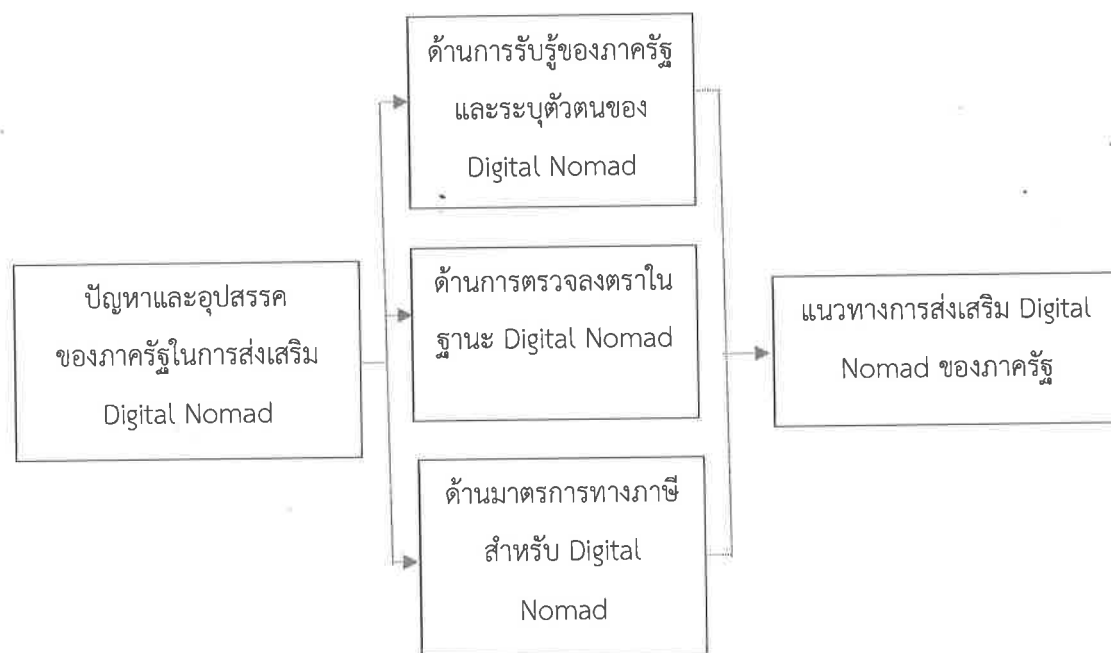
ปัญหาและอุปสรรค ของภาครัฐในการส่งเสริม Digital Nomad

ด้านการรับรู้ของภาครัฐ และระบุตัวตนของ Digital Nomad

ด้านการตรวจลงตราใน ฐานะ Digital Nomad

ด้านมาตรการทางภาษี สำหรับ Digital Nomad

แนวทางการส่งเสริม Digital Nomad ของภาครัฐ